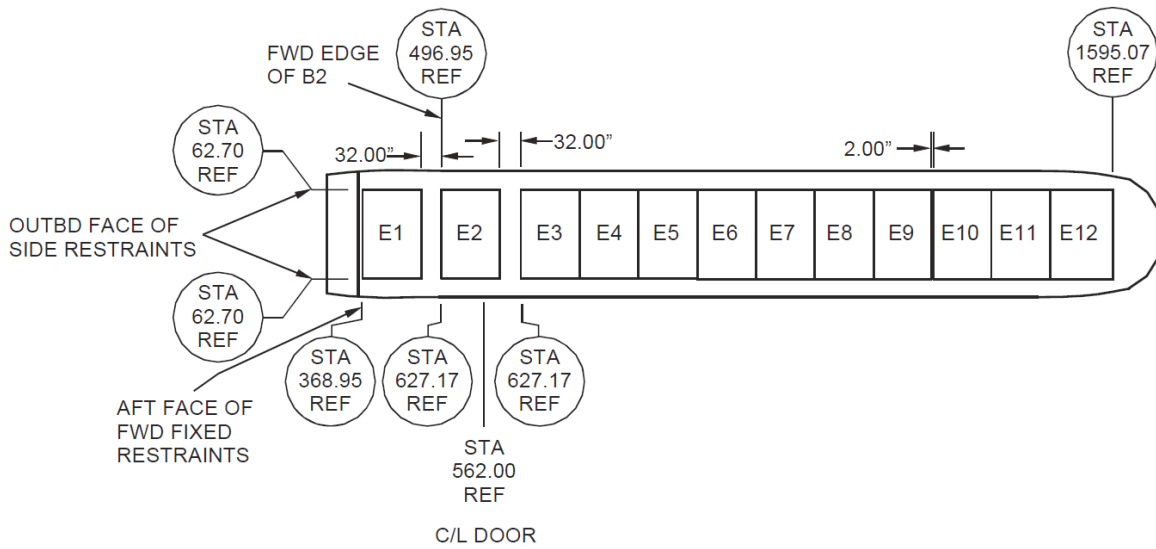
FWD EDGE OF B2

STA 496.95 REF

STA 1595.07 REF

STA 62.70 REF

32.00"

32.00"

2.00"

OUTBD FACE OF SIDE RESTRAINTS

E1 E2 E3 E4 E5 E6 E7 E8 E9 E10 E11 E12

STA 62.70 REF

STA 368.95 REF

STA 627.17 REF

STA 627.17 REF

AFT FACE OF FWD FIXED RESTRAINTS

STA 562.00 REF

C/L DOOR